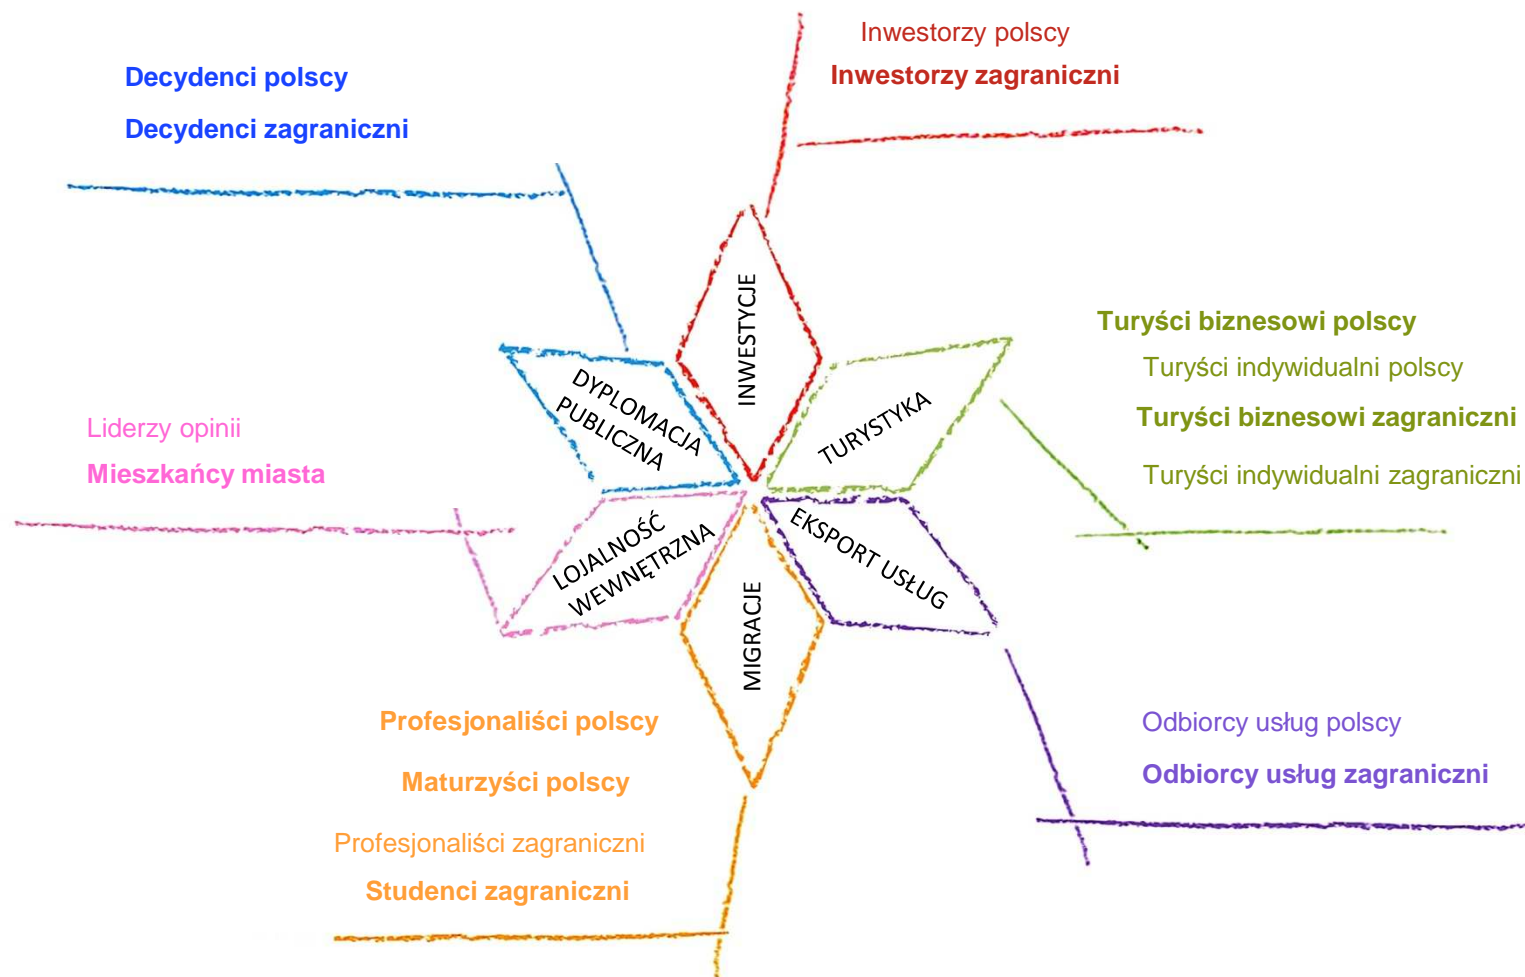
Inwestorzy polscy
Inwestorzy zagraniczni

Decydenci polscy
Decydenci zagraniczni

INWESTYCJE

DYPLOMACJA PUBLICZNA

TURYSTYKA

Turyści biznesowi polscy
Turyści indywidualni polscy
Turyści biznesowi zagraniczni
Turyści indywidualni zagraniczni

Liderzy opinii
Mieszkańcy miasta

LOJALNOŚĆ WEWNĘTRZNA

EKSPORT USŁUG

MIGRACJE

Profesjonaliści polscy
Maturzyści polscy
Profesjonaliści zagraniczni
Studenci zagraniczni

Odbiorcy usług polscy
Odbiorcy usług zagraniczni